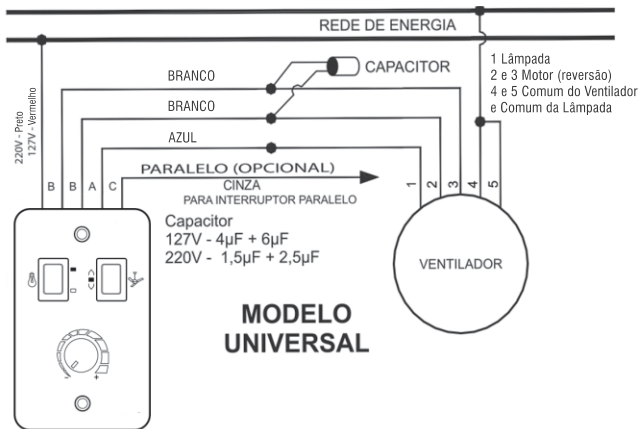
REDE DE ENERGIA

CAPACITOR

1 Lâmpada
2 e 3 Motor (reversão)
4 e 5 Comum do Ventilador
e Comum da Lâmpada

BRANCO

BRANCO

AZUL

220V - Preto
127V - Vermelho

PARALELO (OPCIONAL)

CINZA
PARA INTERRUPTOR PARALELO

B B A C

1 2 3 4 5

Capacitor
127V - 4µF + 6µF
220V - 1,5µF + 2,5µF

VENTILADOR

MODELO
UNIVERSAL

- +